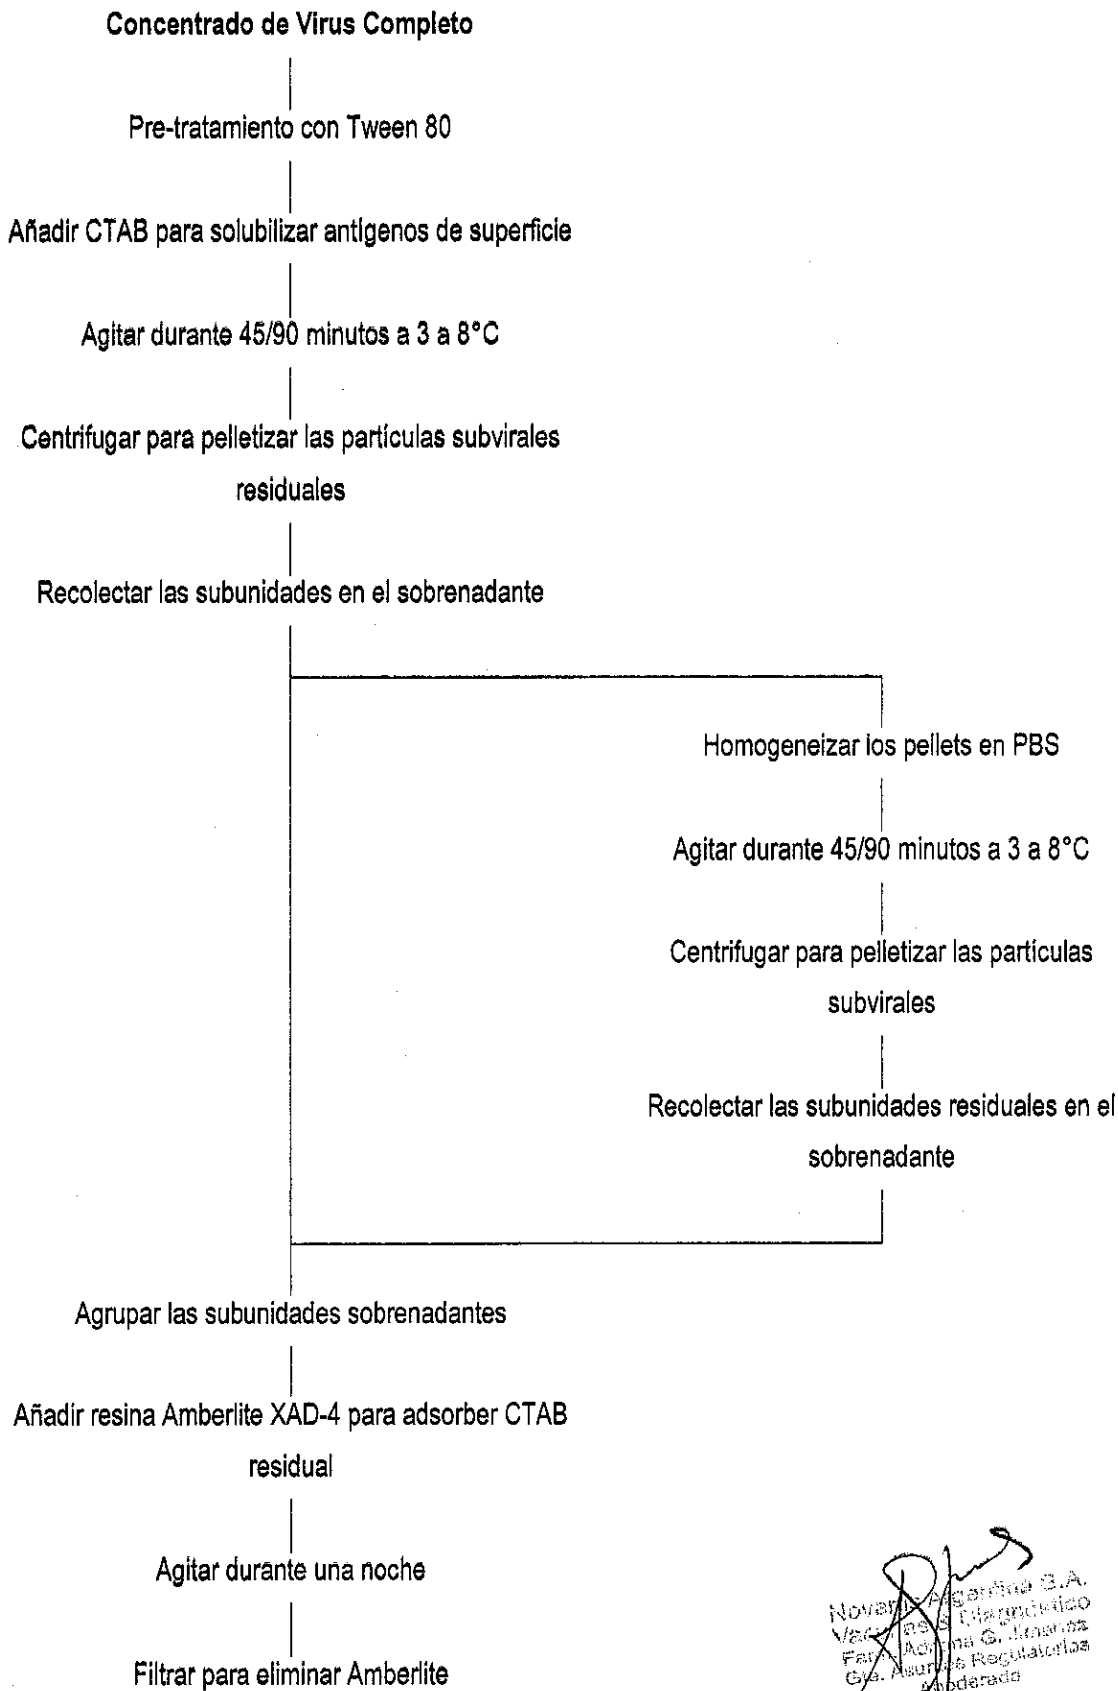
Concentrado de Virus Completo

Pre-tratamiento con Tween 80

Añadir CTAB para solubilizar antígenos de superficie

Agitar durante 45/90 minutos a 3 a 8°C

Centrifugar para pelletizar las partículas subvirales residuales

Recolectar las subunidades en el sobrenadante

Homogeneizar los pellets en PBS

Agitar durante 45/90 minutos a 3 a 8°C

Centrifugar para pelletizar las partículas subvirales

Recolectar las subunidades residuales en el sobrenadante

Agrupar las subunidades sobrenadantes

Añadir resina Amberlite XAD-4 para adsorber CTAB residual

Agitar durante una noche

Filtrar para eliminar Amberlite

Novartis Argentina S.A. Vacunas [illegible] Farmacéutico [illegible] Adriana G. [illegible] Gte. Asuntos Regulatorios Apoderado